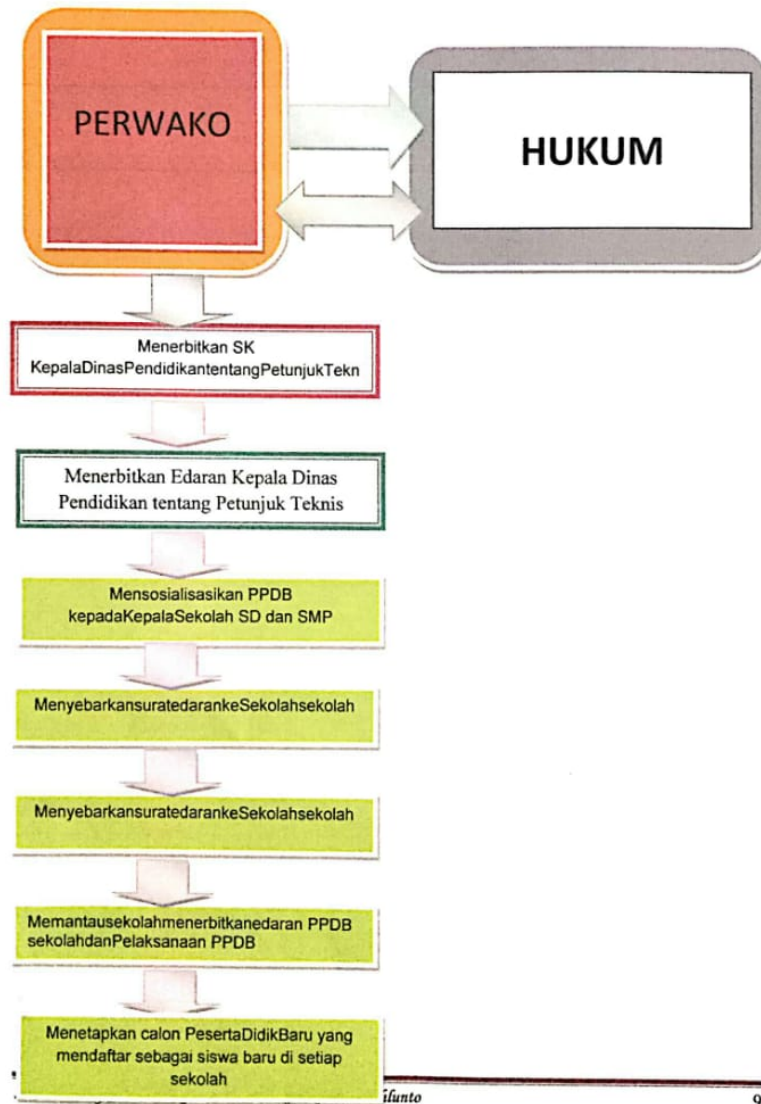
PERWAKO

HUKUM

Menerbitkan SK KepalaDinasPendidikantentangPetunjukTekn

Menerbitkan Edaran Kepala Dinas Pendidikan tentang Petunjuk Teknis

Mensosialisasikan PPDB kepadaKepalaSekolah SD dan SMP

MenyebarkansuratedarankeSekolahsekolah

MenyebarkansuratedarankeSekolahsekolah

Memantausekolahmenerbitkanedaran PPDB sekolahdanPelaksanaan PPDB

Menetapkan calon PesertaDidikBaru yang mendaftar sebagai siswa baru di setiap sekolah

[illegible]ilunto

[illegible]